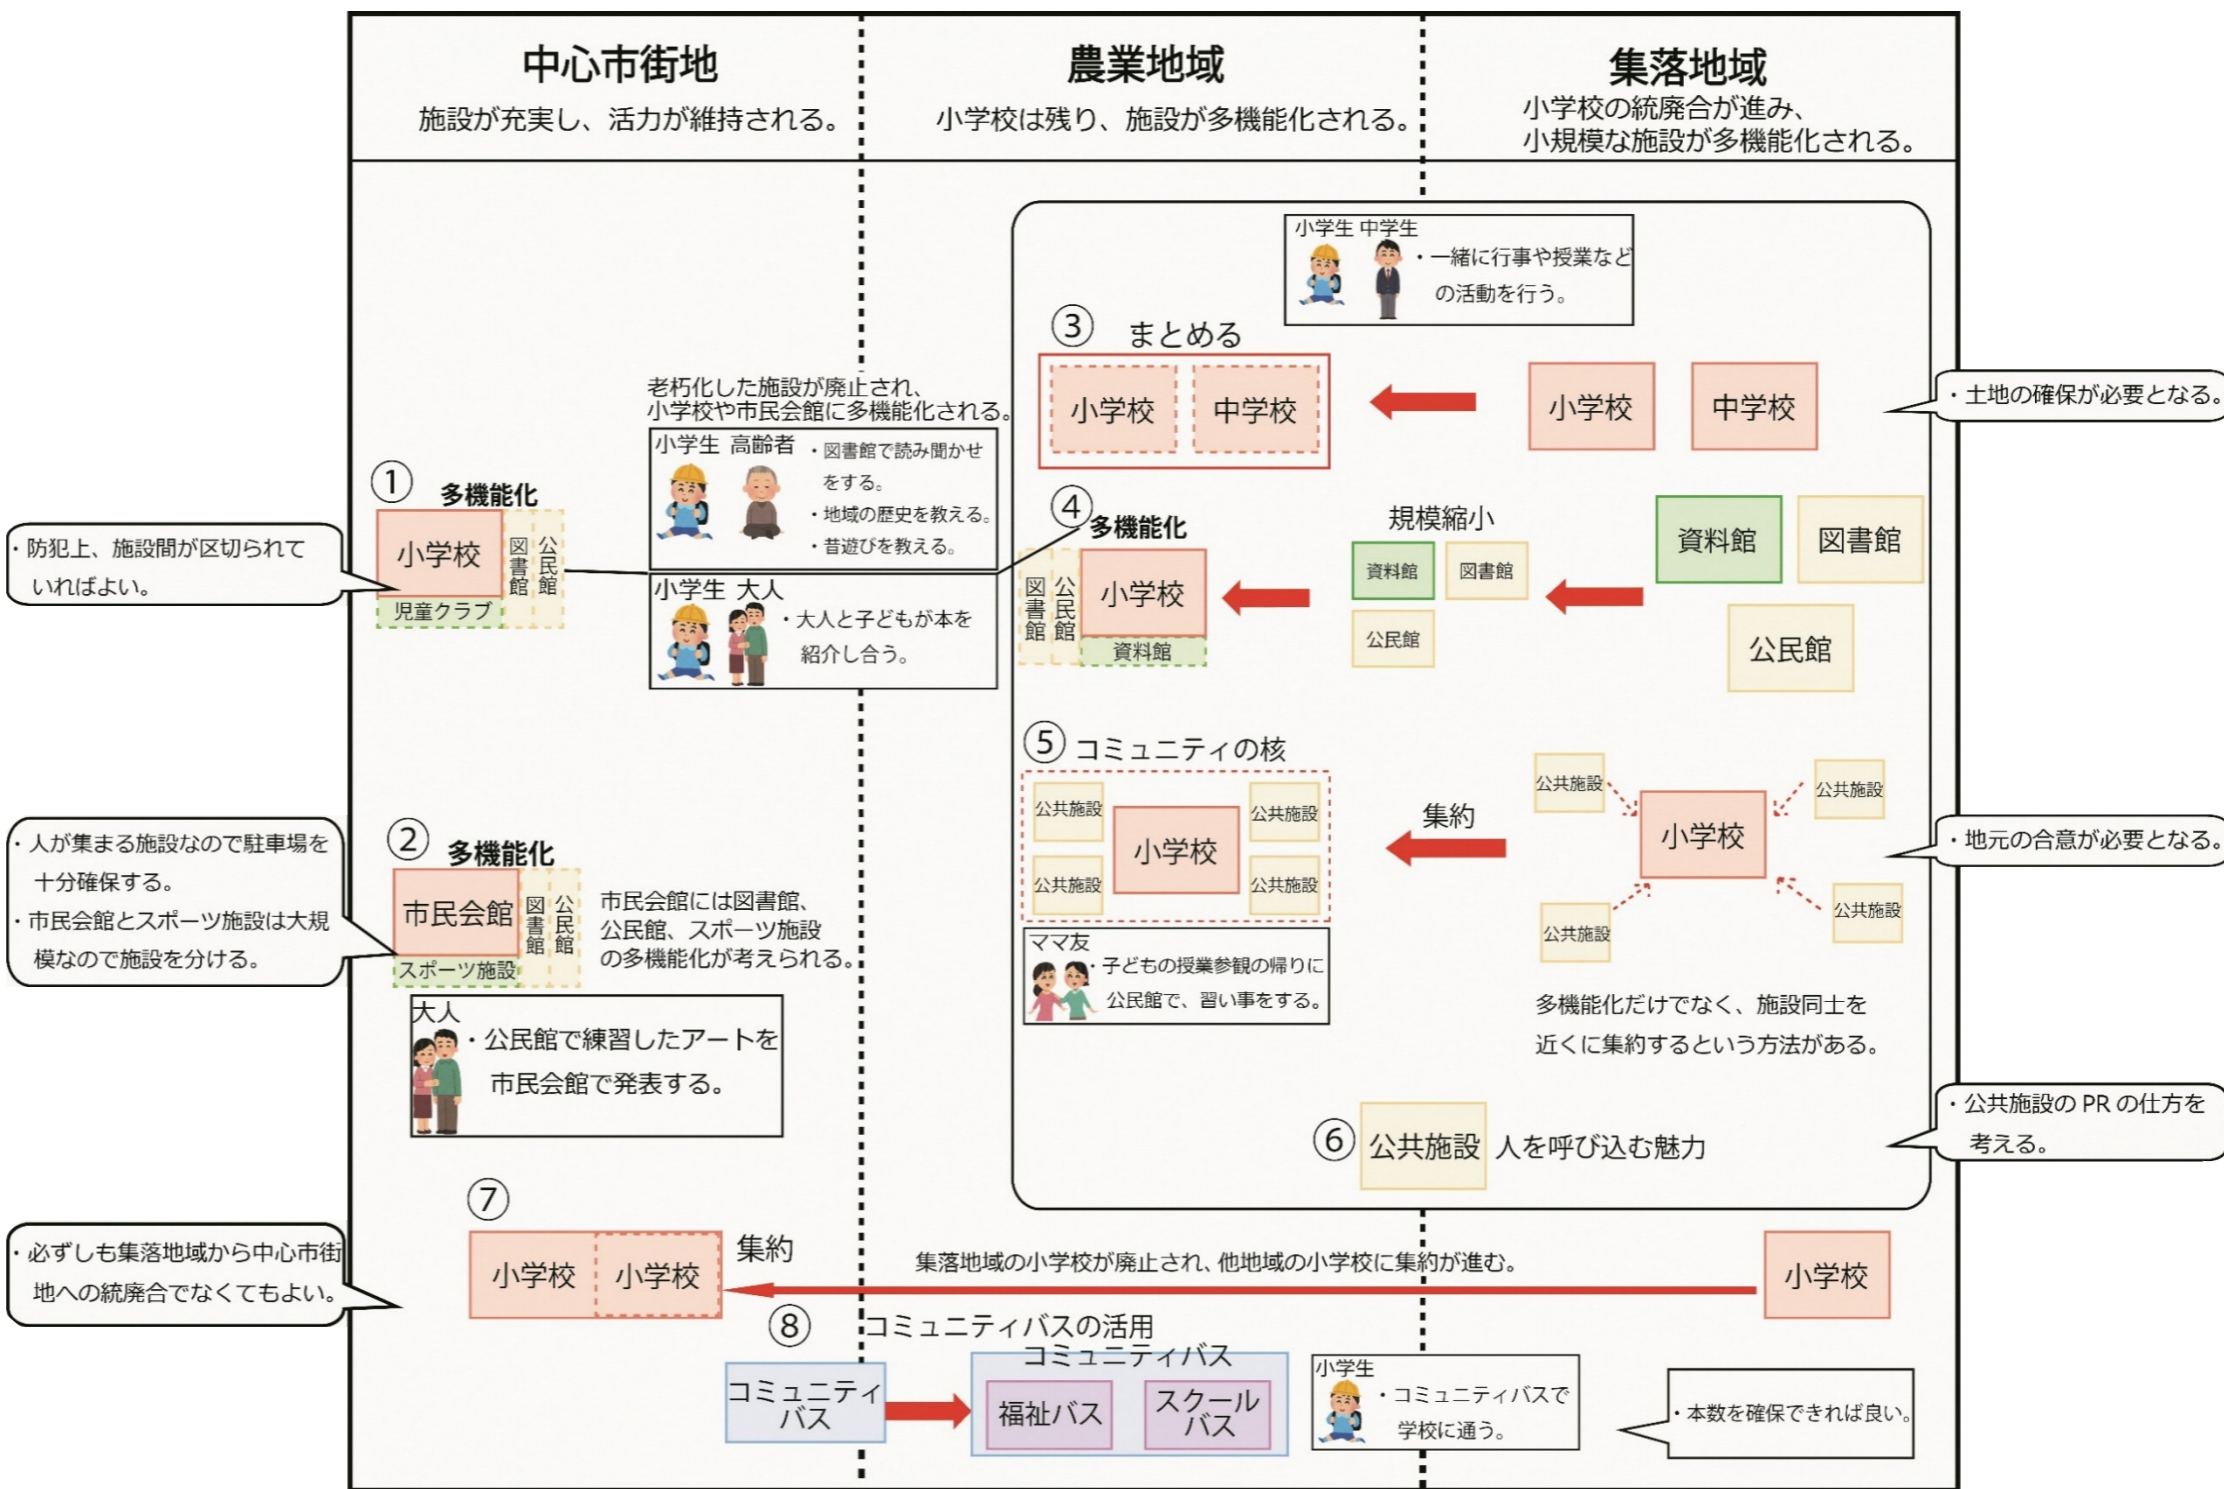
中心市街地
施設が充実し、活力が維持される。

農業地域
小学校は残り、施設が多機能化される。

集落地域
小学校の統廃合が進み、小規模な施設が多機能化される。

小学生 中学生
・一緒に行事や授業などの活動を行う。

③ まとめる
小学校 中学校
小学校 中学校

・土地の確保が必要となる。

老朽化した施設が廃止され、小学校や市民会館に多機能化される。

小学生 高齢者
・図書館で読み聞かせをする。
・地域の歴史を教える。
・昔遊びを教える。

① 多機能化
小学校 図書館 公民館 児童クラブ

・防犯上、施設間が区切られていればよい。

小学生 大人
・大人と子どもが本を紹介し合う。

④ 多機能化
図書館 公民館 小学校 資料館

規模縮小
資料館 図書館 公民館
資料館 図書館 公民館

⑤ コミュニティの核
公共施設 小学校 公共施設
公共施設 公共施設

集約
公共施設 公共施設 小学校 公共施設 公共施設

・地元の合意が必要となる。

・人が集まる施設なので駐車場を十分確保する。
・市民会館とスポーツ施設は大規模なので施設を分ける。

② 多機能化
市民会館 図書館 公民館 スポーツ施設

市民会館には図書館、公民館、スポーツ施設の多機能化が考えられる。

ママ友
・子どもの授業参観の帰りに公民館で、習い事をする。

多機能化だけでなく、施設同士を近くに集約するという方法がある。

大人
・公民館で練習したアートを市民会館で発表する。

・公共施設の PR の仕方を考える。

⑥ 公共施設 人を呼び込む魅力

⑦
小学校 小学校 集約

・必ずしも集落地域から中心市街地への統廃合でなくてもよい。

集落地域の小学校が廃止され、他地域の小学校に集約が進む。
小学校

⑧ コミュニティバスの活用
コミュニティバス
コミュニティバス
福祉バス スクールバス

小学生
・コミュニティバスで学校に通う。

・本数を確保できれば良い。